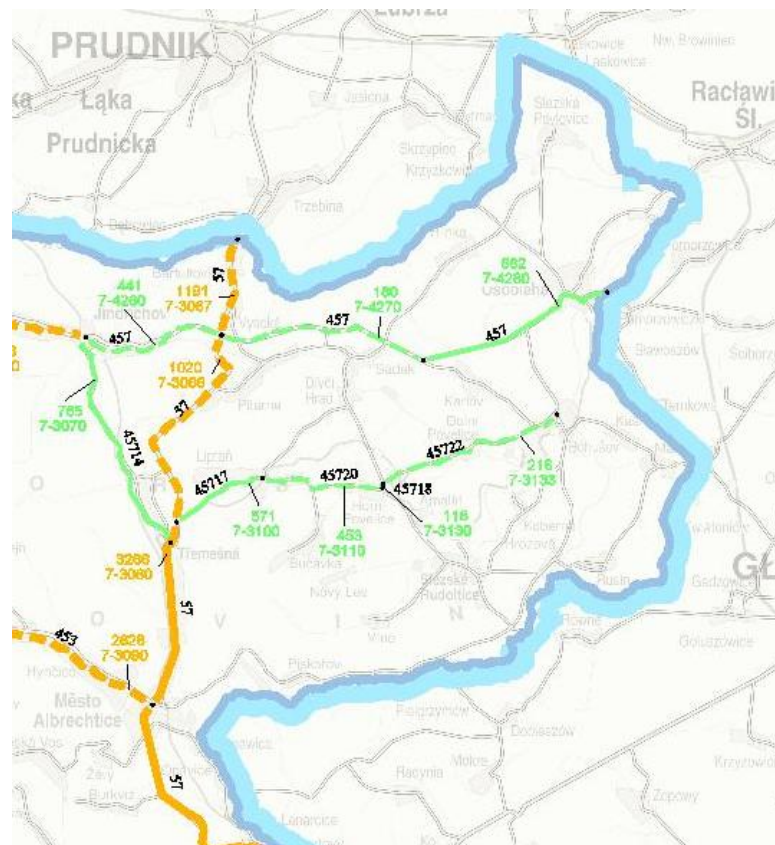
Lubrza
PRUDNIK
Łąka
Prudnicka
Racławi
Śl.
Jasiona
Śląska
Skrzypiec
Krzyżkowice
Trzebina
Bartultovice
441
7-4260
1191
7-3067
Jindřichov
457
457
457
457
180
7-4270
882
7-4280
Osoblaha
57
1020
7-3068
57
Sádek
Dívčí Hrad
765
7-3070
45714
Liptaň
45717
45720
45722
45718
216
7-3133
571
7-3100
453
7-3110
118
7-3130
Třemešná
3288
7-3080
Bučávka
Nový Les
Slezské Rudoltice
Rusin
Gadzowice
GŁ
57
2628
7-3090
453
Hynčice
Město Albrechtice
Piskořov
Pielgrzymów
Dobieszów
Racyna
Mokre
Zopowy
Krzyżkowice
Goluszowice
Žáry
Burkvíz
57
Lenarcice